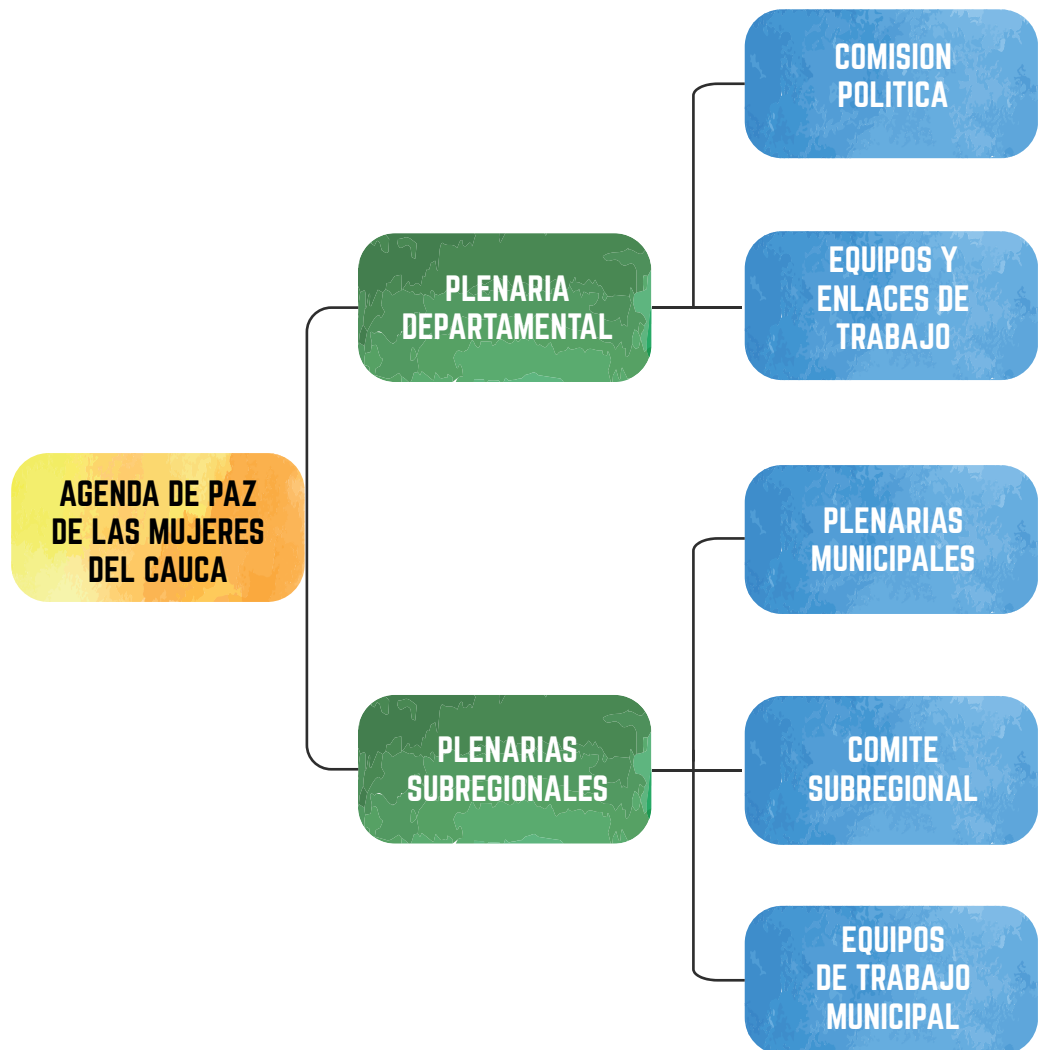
AGENDA DE PAZ DE LAS MUJERES DEL CAUCA

PLENARIA DEPARTAMENTAL

COMISION POLITICA

EQUIPOS Y ENLACES DE TRABAJO

PLENARIAS SUBREGIONALES

PLENARIAS MUNICIPALES

COMITE SUBREGIONAL

EQUIPOS DE TRABAJO MUNICIPAL